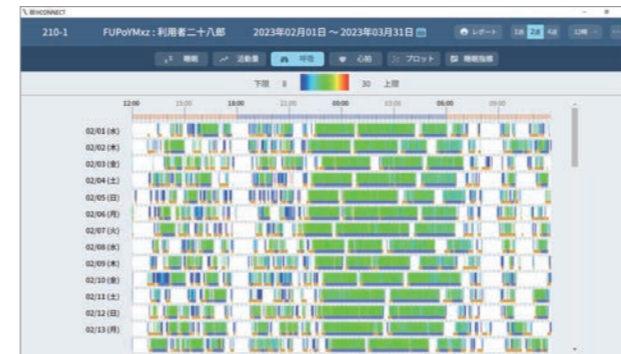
眠CONNECT

210-1 FUPoYMxz : 利用者二十八郎 2023年02月01日 ～ 2023年03月31日

レポート 1日 2日 4日 1日目

睡眠 活動量 呼吸 心拍 プロット 睡眠指標

下限 8 30 上限

12:00 15:00 18:00 21:00 00:00 03:00 06:00 09:00

02/01 (水)
02/02 (木)
02/03 (金)
02/04 (土)
02/05 (日)
02/06 (月)
02/07 (火)
02/08 (水)
02/09 (木)
02/10 (金)
02/11 (土)
02/12 (日)
02/13 (月)